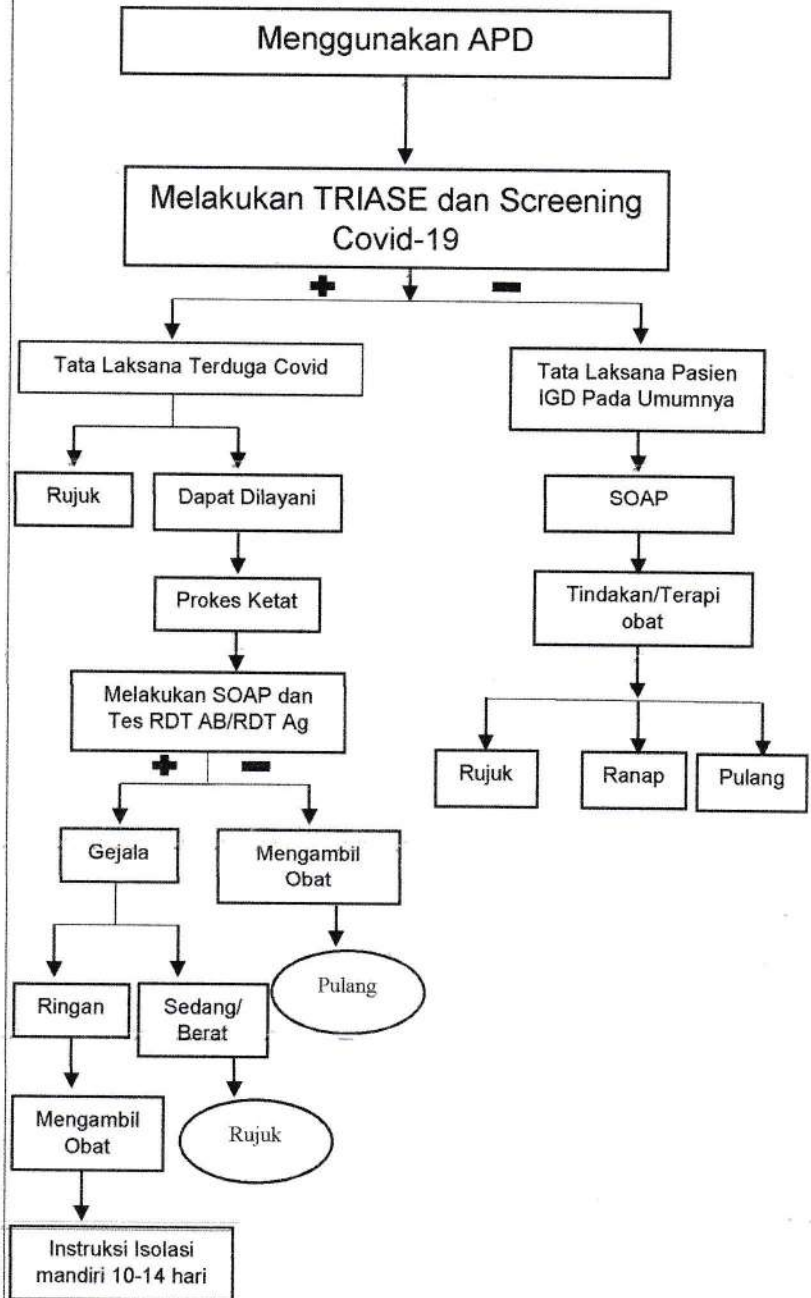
Menggunakan APD

Melakukan TRIASE dan Screening Covid-19

+

−

Tata Laksana Terduga Covid

Tata Laksana Pasien IGD Pada Umumnya

Rujuk

Dapat Dilayani

SOAP

Prokes Ketat

Tindakan/Terapi obat

Melakukan SOAP dan Tes RDT AB/RDT Ag

+

−

Rujuk

Ranap

Pulang

Gejala

Mengambil Obat

Pulang

Ringan

Sedang/ Berat

Mengambil Obat

Rujuk

Instruksi Isolasi mandiri 10-14 hari